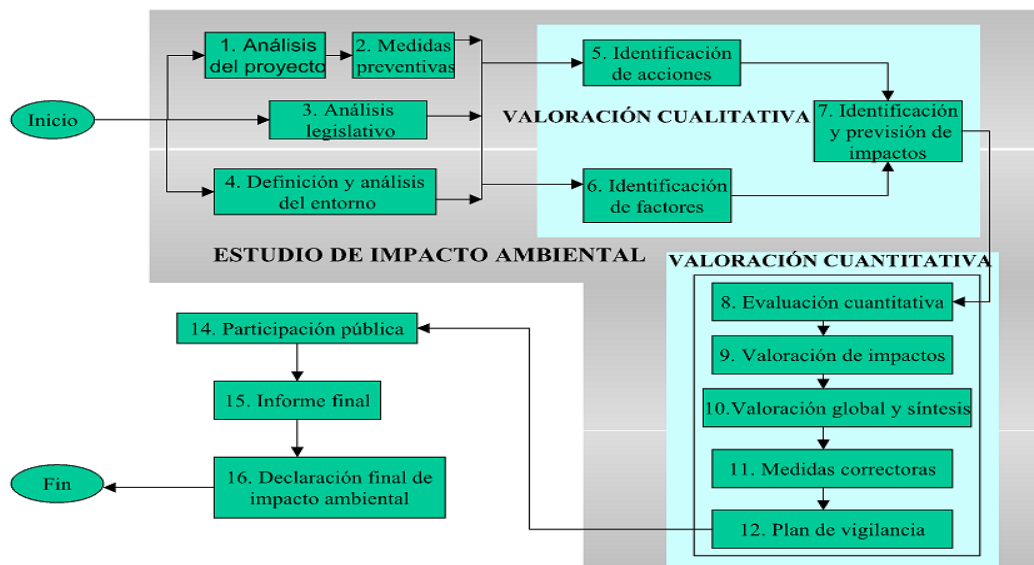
Inicio

1. Análisis del proyecto

2. Medidas preventivas

3. Análisis legislativo

4. Definición y análisis del entorno

5. Identificación de acciones

VALORACIÓN CUALITATIVA

7. Identificación y previsión de impactos

6. Identificación de factores

ESTUDIO DE IMPACTO AMBIENTAL

VALORACIÓN CUANTITATIVA

8. Evaluación cuantitativa

9. Valoración de impactos

10.Valoración global y síntesis

11. Medidas correctoras

12. Plan de vigilancia

14. Participación pública

15. Informe final

16. Declaración final de impacto ambiental

Fin